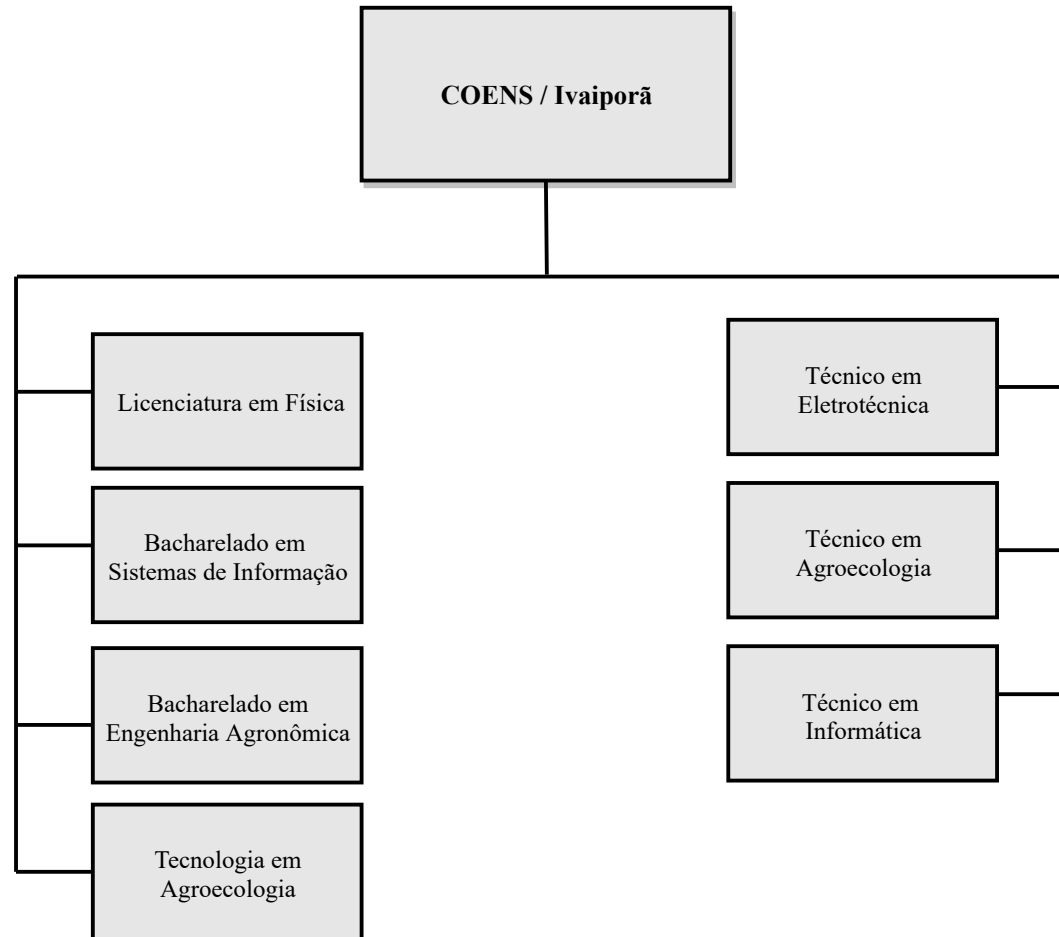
COENS / Ivaiporã

Licenciatura em Física

Bacharelado em Sistemas de Informação

Bacharelado em Engenharia Agronômica

Tecnologia em Agroecologia

Técnico em Eletrotécnica

Técnico em Agroecologia

Técnico em Informática